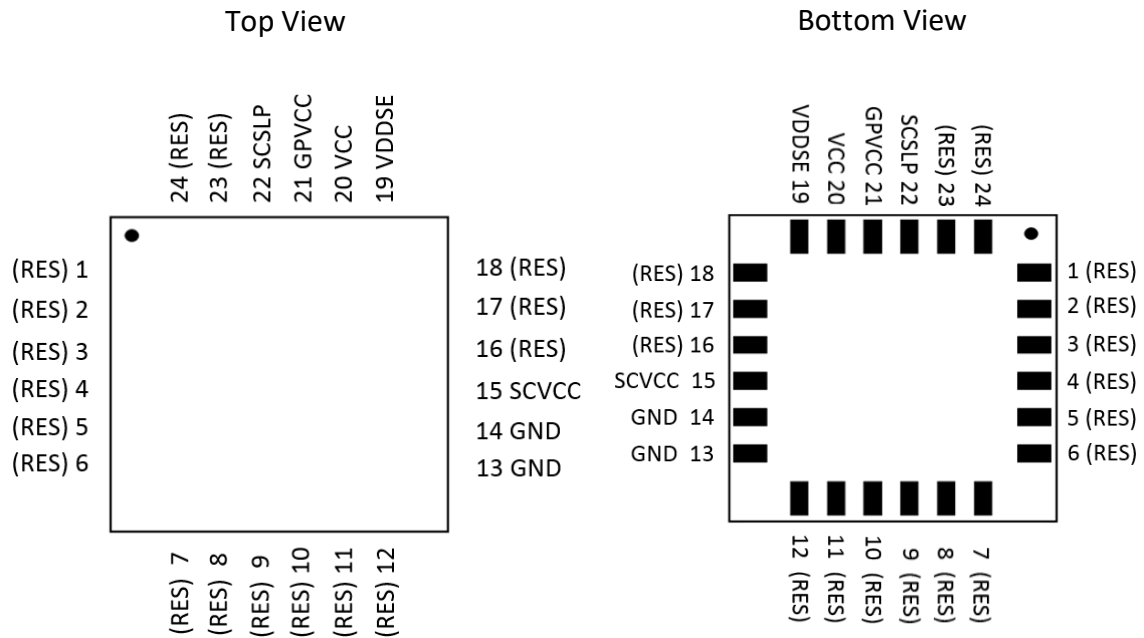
Top View

24 (RES) 23 (RES) 22 SCSLP 21 GPVCC 20 VCC 19 VDDSE

(RES) 1
(RES) 2
(RES) 3
(RES) 4
(RES) 5
(RES) 6

18 (RES)
17 (RES)
16 (RES)
15 SCVCC
14 GND
13 GND

(RES) 7 (RES) 8 (RES) 9 (RES) 10 (RES) 11 (RES) 12

Bottom View

VDDSE 19 VCC 20 GPVCC 21 SCSLP 22 (RES) 23 (RES) 24

(RES) 18
(RES) 17
(RES) 16
SCVCC 15
GND 14
GND 13

1 (RES)
2 (RES)
3 (RES)
4 (RES)
5 (RES)
6 (RES)

12 (RES) 11 (RES) 10 (RES) 9 (RES) 8 (RES) 7 (RES)